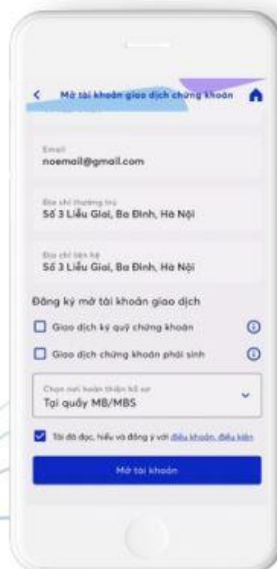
Mở tài khoản giao dịch chứng khoán

Email
noemail@gmail.com

Địa chỉ thường trú
Số 3 Liễu Giai, Ba Đình, Hà Nội

Địa chỉ liên hệ
Số 3 Liễu Giai, Ba Đình, Hà Nội

Đăng ký mở tài khoản giao dịch

Giao dịch ký quỹ chứng khoán

Giao dịch chứng khoán phái sinh

Chọn nơi hoàn thiện hồ sơ
Tại quầy MB/MBS

Tôi đã đọc, hiểu và đồng ý với điều khoản, điều kiện

Mở tài khoản